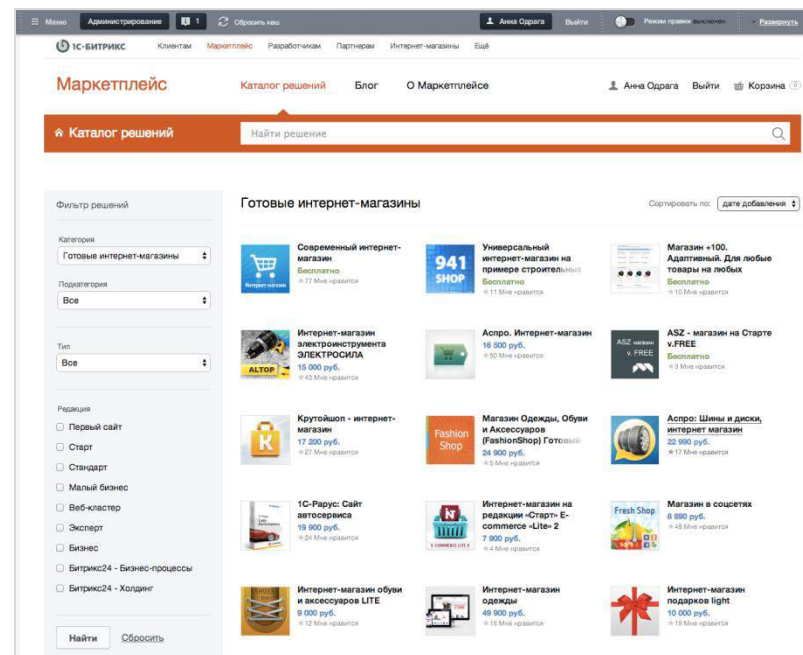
Меню Администрирование 1 Сбросить кеш Анна Одрага Выйти Режим правки выключен Развернуть

1С-БИТРИКС Клиентам Маркетплейс Разработчикам Партнерам Интернет-магазины Ещё

Маркетплейс Каталог решений Блог О Маркетплейсе Анна Одрага Выйти Корзина 0

Каталог решений Найти решение

Фильтр решений

Категория
Готовые интернет-магазины

Подкатегория
Все

Тип
Все

Редакция
Первый сайт
Старт
Стандарт
Малый бизнес
Веб-кластер
Эксперт
Бизнес
Битрикс24 - Бизнес-процессы
Битрикс24 - Холдинг

Найти Сбросить

Готовые интернет-магазины

Сортировать по: дате добавления

Современный интернет-магазин
Бесплатно
77 Мне нравится

Универсальный интернет-магазин на примере строительных
Бесплатно
11 Мне нравится

Магазин +100. Адаптивный. Для любые товары на любых
Бесплатно
10 Мне нравится

Интернет-магазин электроинструмента ЭЛЕКТРОСИЛА
15 000 руб.
43 Мне нравится

Аспро. Интернет-магазин
16 500 руб.
80 Мне нравится

ASZ - магазин на Старте v.FREE
Бесплатно
3 Мне нравится

Крутойшоп - интернет-магазин
17 200 руб.
27 Мне нравится

Магазин Одежды, Обуви и Аксессуаров (FashionShop) Готовый
24 900 руб.
5 Мне нравится

Аспро: Шины и диски, интернет магазин
22 990 руб.
17 Мне нравится

1С-Рарус: Сайт автосервиса
19 900 руб.
24 Мне нравится

Интернет-магазин на редакции «Старт» E-commerce «Lite» 2
7 900 руб.
4 Мне нравится

Магазин в соцсетях
8 890 руб.
45 Мне нравится

Интернет-магазин обуви и аксессуаров LITE
9 000 руб.
12 Мне нравится

Интернет-магазин одежды
49 900 руб.
15 Мне нравится

Интернет-магазин подарков light
10 000 руб.
15 Мне нравится